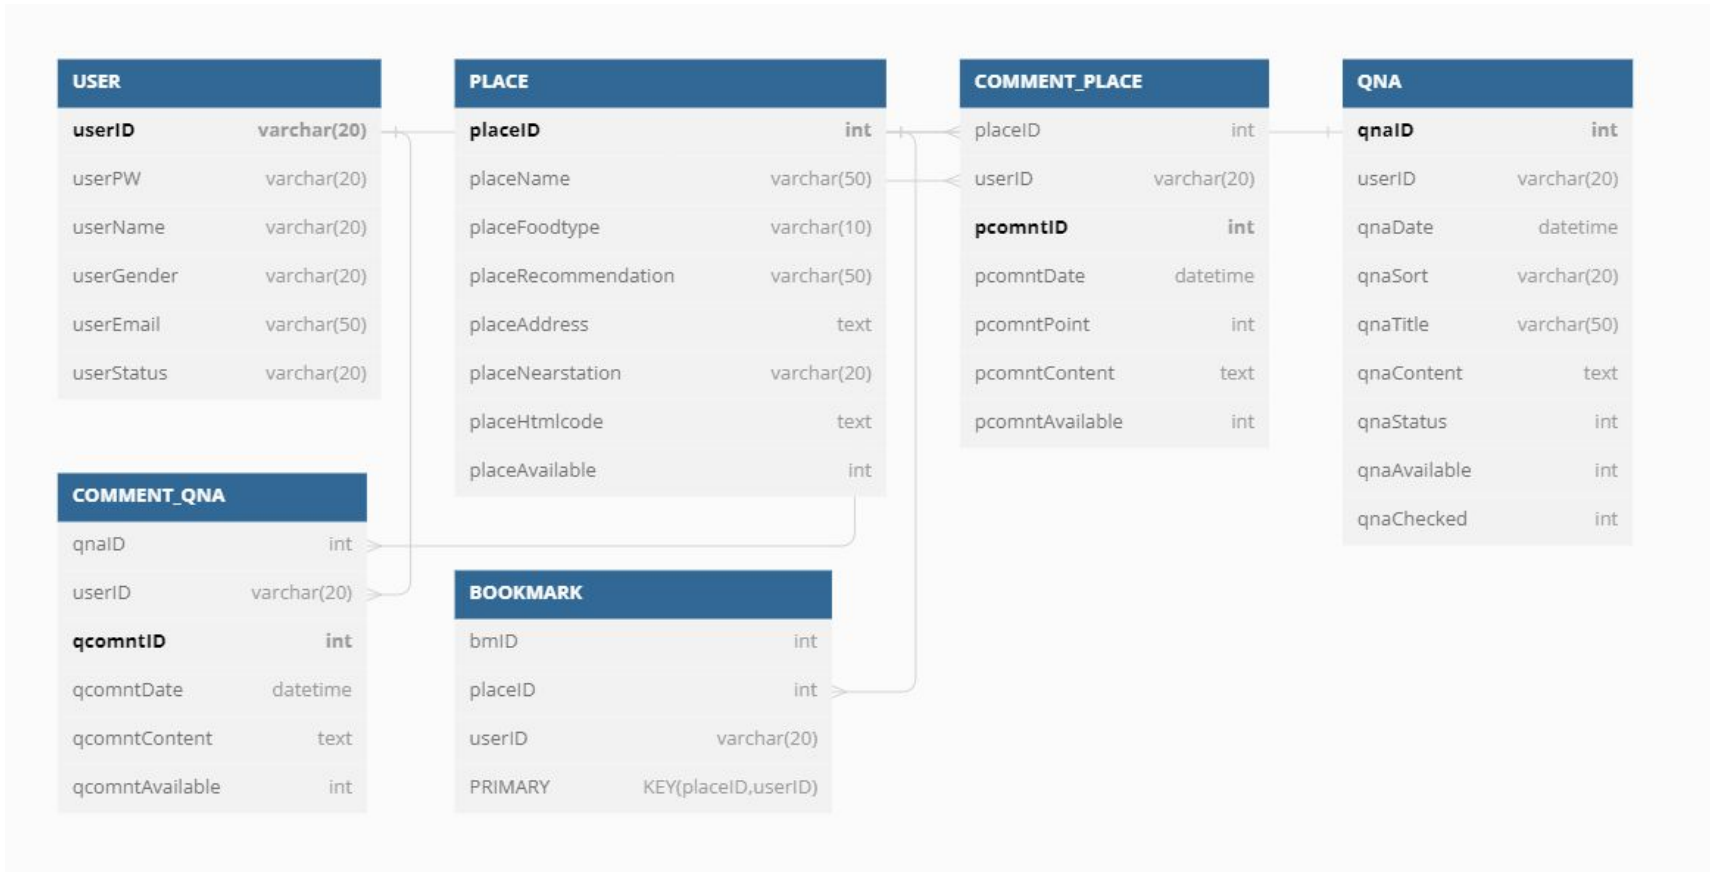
| USER | |
|---|---|
| userID | varchar(20) |
| userPW | varchar(20) |
| userName | varchar(20) |
| userGender | varchar(20) |
| userEmail | varchar(50) |
| userStatus | varchar(20) |

| PLACE | |
|---|---|
| placeID | int |
| placeName | varchar(50) |
| placeFoodtype | varchar(10) |
| placeRecommendation | varchar(50) |
| placeAddress | text |
| placeNearstation | varchar(20) |
| placeHtmlcode | text |
| placeAvailable | int |

| COMMENT_PLACE | |
|---|---|
| placeID | int |
| userID | varchar(20) |
| pcomntID | int |
| pcomntDate | datetime |
| pcomntPoint | int |
| pcomntContent | text |
| pcomntAvailable | int |

| QNA | |
|---|---|
| qnaID | int |
| userID | varchar(20) |
| qnaDate | datetime |
| qnaSort | varchar(20) |
| qnaTitle | varchar(50) |
| qnaContent | text |
| qnaStatus | int |
| qnaAvailable | int |
| qnaChecked | int |

| COMMENT_QNA | |
|---|---|
| qnaID | int |
| userID | varchar(20) |
| qcomntID | int |
| qcomntDate | datetime |
| qcomntContent | text |
| qcomntAvailable | int |

| BOOKMARK | |
|---|---|
| bmID | int |
| placeID | int |
| userID | varchar(20) |
| PRIMARY | KEY(placeID,userID) |